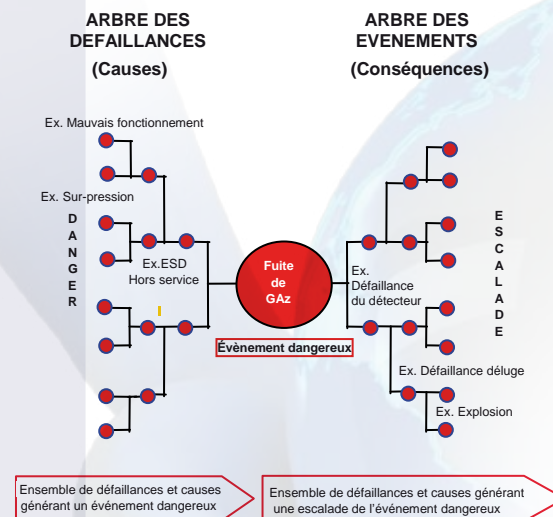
ARBRE DES DEFAILLANCES

(Causes)

ARBRE DES EVENEMENTS

(Conséquences)

Ex. Mauvais fonctionnement

Ex. Sur-pression

D
A
N
G
E
R

Ex.ESD
Hors service

Fuite de GAz

Ex.
Défaillance du détecteur

E
S
C
A
L
A
D
E

Évènement dangereux

Ex. Défaillance déluge

Ex. Explosion

Ensemble de défaillances et causes générant un événement dangereux

Ensemble de défaillances et causes générant une escalade de l'événement dangereux